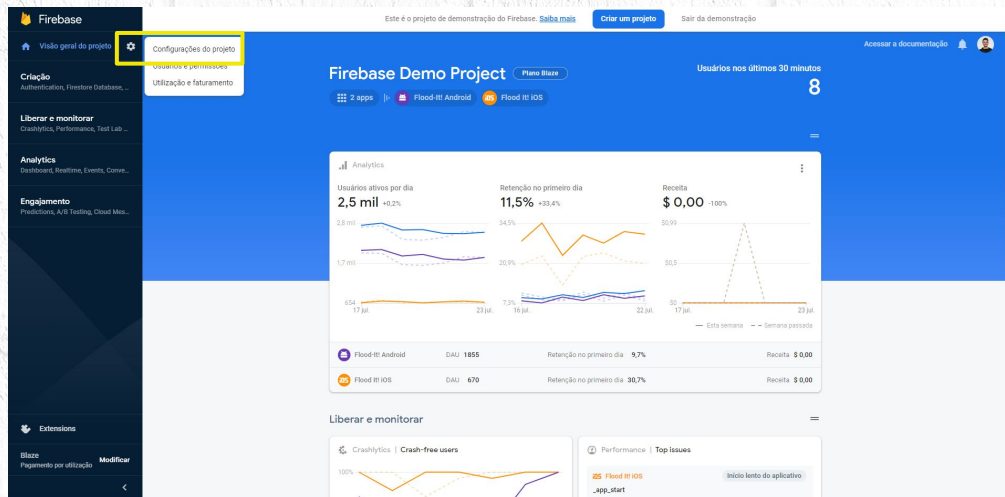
Firebase

Este é o projeto de demonstração do Firebase. Saiba mais

Criar um projeto

Sair da demonstração

Visão geral do projeto

Configurações do projeto
Usuários e permissões
Utilização e faturamento

Acessar a documentação

Criação
Authentication, Firestore Database, ...

Liberar e monitorar
Crashlytics, Performance, Test Lab ...

Analytics
Dashboard, Realtime, Events, Conve...

Engajamento
Predictions, A/B Testing, Cloud Mes...

Firebase Demo Project
Plano Blaze

2 apps
Flood-It! Android
Flood It! iOS

Usuários nos últimos 30 minutos
8

Analytics

Usuários ativos por dia
2,5 mil +0,2%

Retenção no primeiro dia
11,5% +33,4%

Receita
$ 0,00 -100%

2,8 mil
1,7 mil
654
17 jul.
23 jul.

34,5%
20,9%
7,3%
16 jul.
22 jul.

$0,99
$0,5
$0
17 jul.
23 jul.

Esta semana
Semana passada

Flood-It! Android
DAU 1855
Retenção no primeiro dia 9,7%
Receita $ 0,00

Flood It! iOS
DAU 670
Retenção no primeiro dia 30,7%
Receita $ 0,00

Liberar e monitorar

Crashlytics | Crash-free users
100%

Performance | Top issues
Flood It! iOS
Início lento do aplicativo
_app_start

Extensions

Blaze
Pagamento por utilização
Modificar